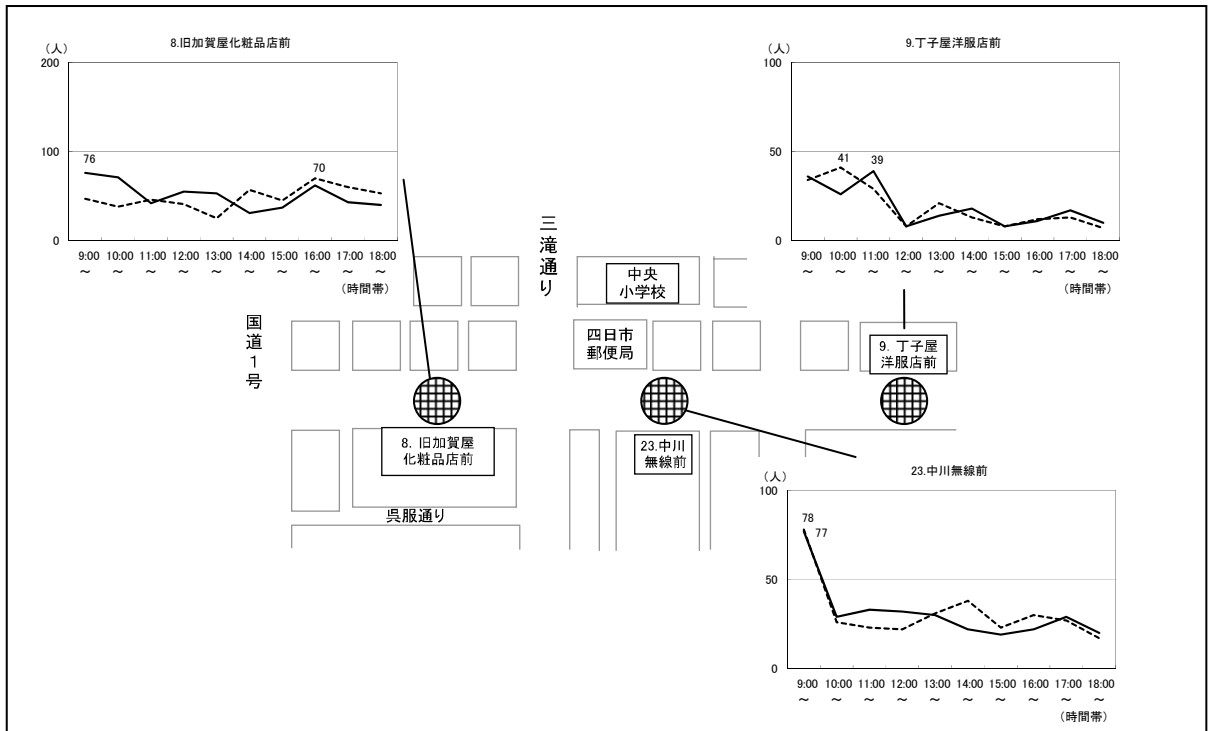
8.旧加賀屋化粧品店前

（人）
200
100
0
76
70
9:00 ～
10:00 ～
11:00 ～
12:00 ～
13:00 ～
14:00 ～
15:00 ～
16:00 ～
17:00 ～
18:00 ～
（時間帯）

9.丁子屋洋服店前

（人）
100
50
0
41
39
9:00 ～
10:00 ～
11:00 ～
12:00 ～
13:00 ～
14:00 ～
15:00 ～
16:00 ～
17:00 ～
18:00 ～
（時間帯）

三滝通り

中央小学校

国道１号

四日市郵便局

9. 丁子屋洋服店前

8. 旧加賀屋化粧品店前

23.中川無線前

呉服通り

23.中川無線前

（人）
100
50
0
78
77
9:00 ～
10:00 ～
11:00 ～
12:00 ～
13:00 ～
14:00 ～
15:00 ～
16:00 ～
17:00 ～
18:00 ～
（時間帯）